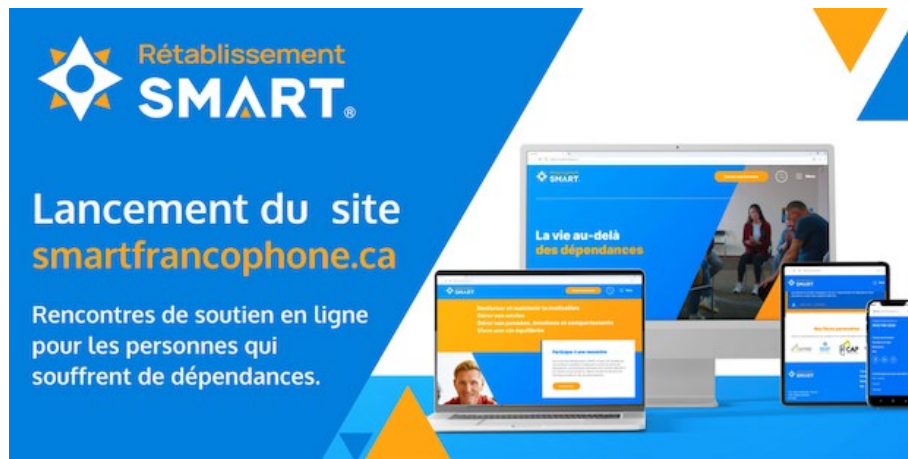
Rétablissement
SMART®

Lancement du site
smartfrancophone.ca

Rencontres de soutien en ligne pour les personnes qui souffrent de dépendances.

SMART

La vie au-delà des dépendances

SMART

Participez à une rencontre

SMART

CAP

SMART